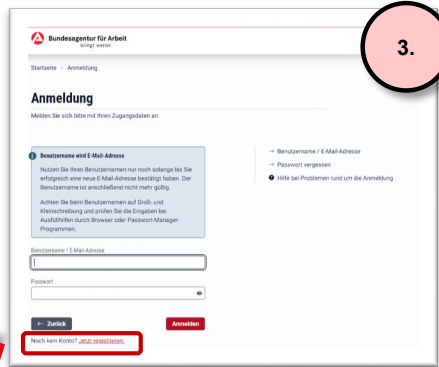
Bundesagentur für Arbeit
bringt weiter.

3.

Startseite > Anmeldung

Anmeldung

Melden Sie sich bitte mit Ihren Zugangsdaten an:

Benutzername wird E-Mail-Adresse

Nutzen Sie Ihren Benutzernamen nur noch solange bis Sie erfolgreich eine neue E-Mail-Adresse bestätigt haben. Der Benutzername ist anschließend nicht mehr gültig.

Achten Sie beim Benutzernamen auf Groß- und Kleinschreibung und prüfen Sie die Eingaben bei Ausfüllhilfen durch Browser oder Passwort-Manager-Programmen.

→ Benutzername / E-Mail-Adresse
→ Passwort vergessen
Hilfe bei Problemen rund um die Anmeldung

Benutzername / E-Mail-Adresse

Passwort

← Zurück

Anmelden

Noch kein Konto? Jetzt registrieren.